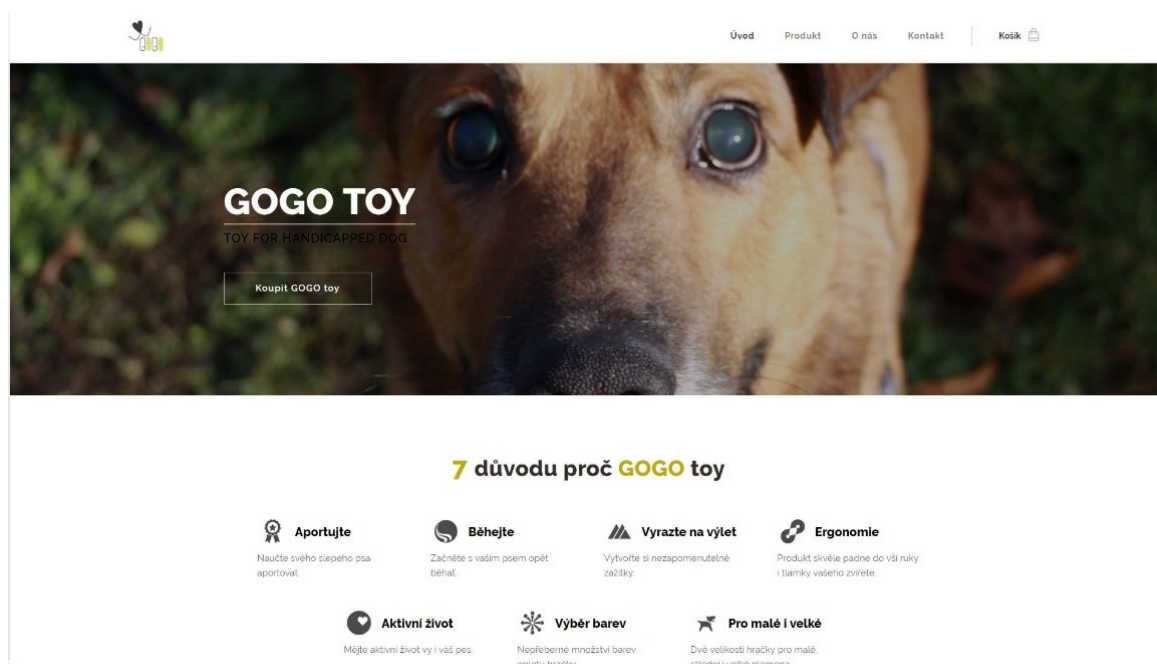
GOGO

Úvod Produkt O nás Kontakt Košík

GOGO TOY

TOY FOR HANDICAPPED DOG

Koupit GOGO toy

7 důvodu proč GOGO toy

Aportujte
Naučte svého slepého psa aportovat.

Běhejte
Začněte s vaším psem opět běhat.

Vyrazte na výlet
Vytvořte si nezapomenutelné zážitky.

Ergonomie
Produkt skvěle padne do vší ruky i tlamky vašeho zvířete.

Aktivní život
Mějte aktivní život vy i váš pes.

Výběr barev
Nepřeberné množství barev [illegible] hračky.

Pro malé i velké
Dvě velikosti hračky pro malé, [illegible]